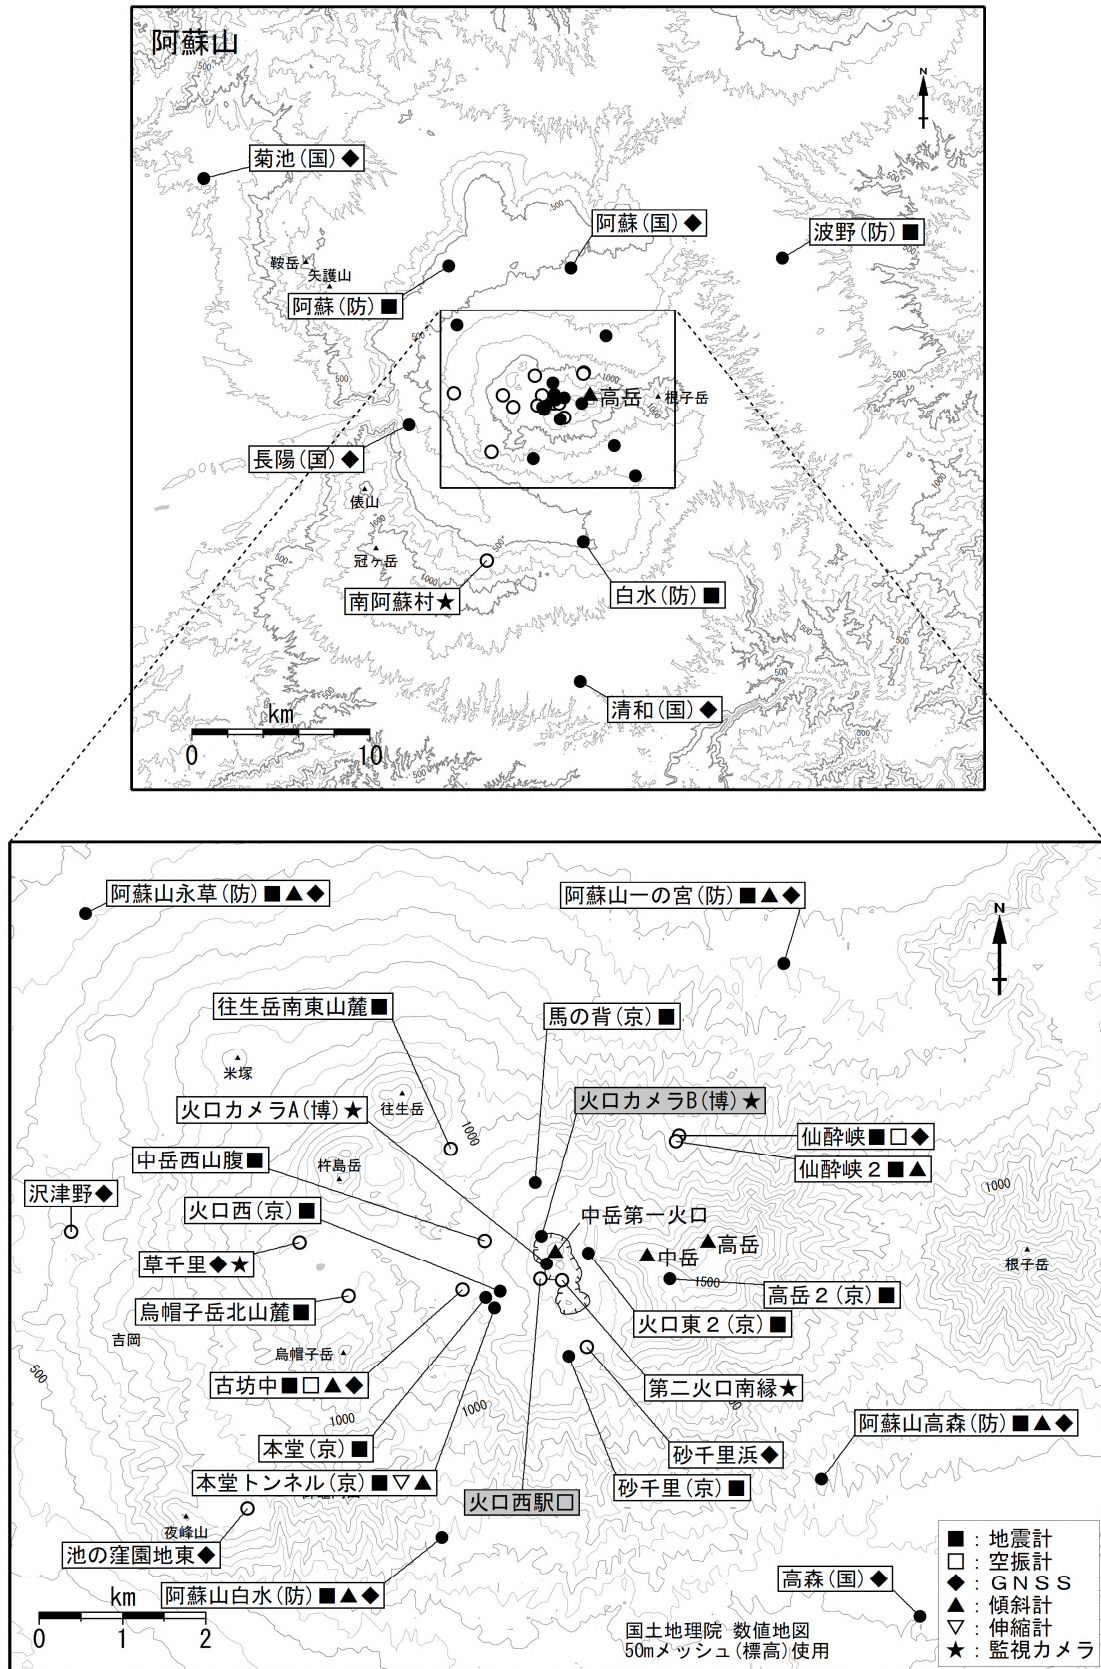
阿蘇山

N

菊池（国）◆
阿蘇（国）◆
波野（防）■
鞍岳
矢護山
阿蘇（防）■
500
500
1000
▲高岳
根子岳
長陽（国）◆
俵山
冠ヶ岳
南阿蘇村★
白水（防）■
清和（国）◆
km
0
10

阿蘇山永草（防）■▲◆
阿蘇山一の宮（防）■▲◆
N
往生岳南東山麓■
馬の背（京）■
米塚
往生岳
火口カメラA（博）★
火口カメラB（博）★
1000
仙酔峡■□◆
仙酔峡２■▲
中岳西山腹■
杵島岳
沢津野◆
1000
火口西（京）■
中岳第一火口
草千里◆★
▲中岳
▲高岳
1500
高岳２（京）■
根子岳
烏帽子岳北山麓■
火口東２（京）■
吉岡
烏帽子岳
古坊中■□▲◆
第二火口南縁★
500
1000
1000
阿蘇山高森（防）■▲◆
本堂（京）■
砂千里浜◆
本堂トンネル（京）■▽▲
砂千里（京）■
火口西駅□
夜峰山
池の窪園地東◆
■：地震計
□：空振計
◆：ＧＮＳＳ
▲：傾斜計
▽：伸縮計
★：監視カメラ
阿蘇山白水（防）■▲◆
高森（国）◆
km
0
1
2
国土地理院 数値地図
50mメッシュ（標高）使用